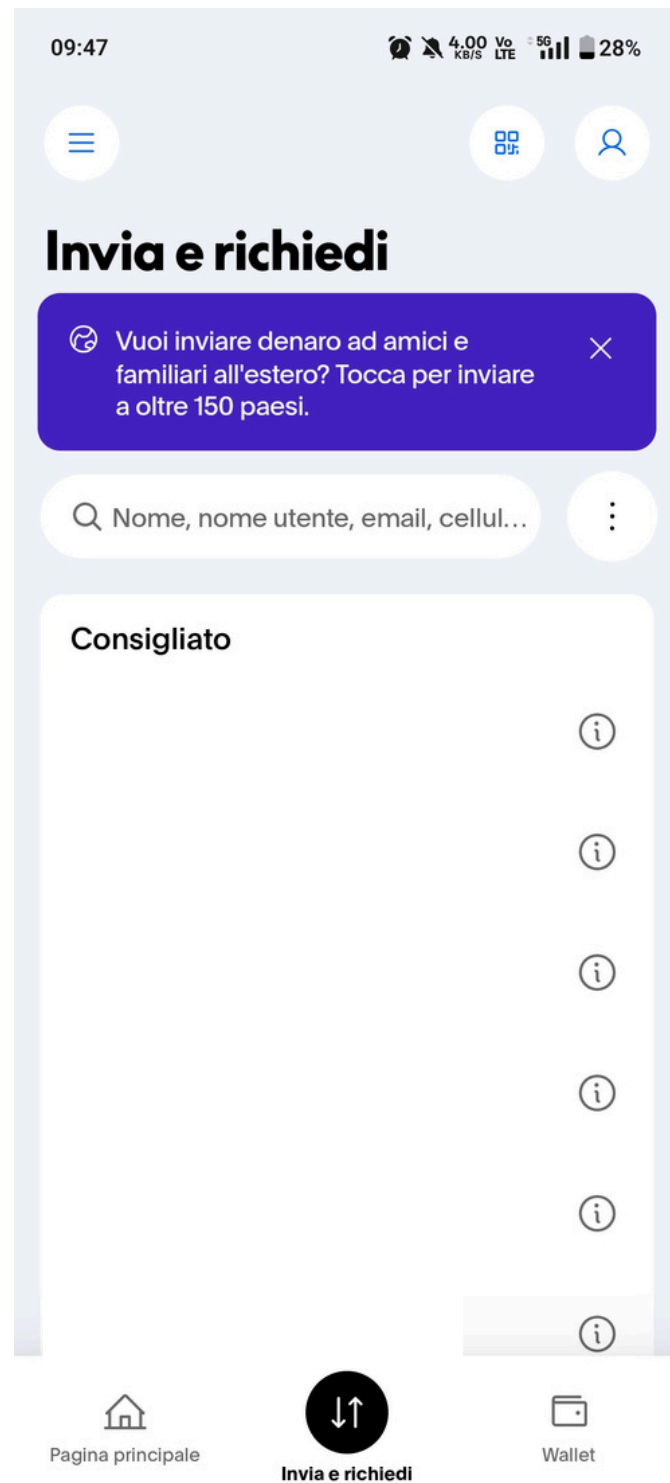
09:47 4,00 KB/S Vo LTE 5G 28%

Invia e richiedi

Vuoi inviare denaro ad amici e familiari all'estero? Tocca per inviare a oltre 150 paesi.

Nome, nome utente, email, cellul...

Consigliato

Pagina principale

Invia e richiedi

Wallet